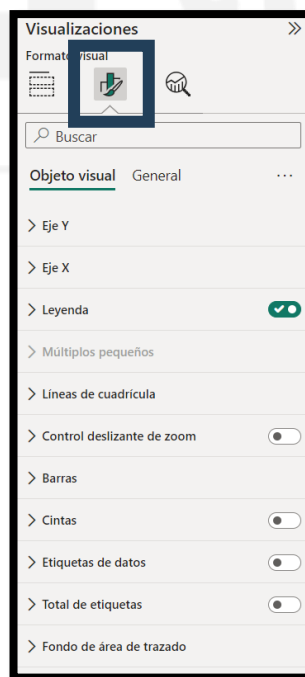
Visualizaciones
Formato visual
Buscar
Objeto visual General ···
Eje Y
Eje X
Leyenda
Múltiplos pequeños
Líneas de cuadrícula
Control deslizante de zoom
Barras
Cintas
Etiquetas de datos
Total de etiquetas
Fondo de área de trazado